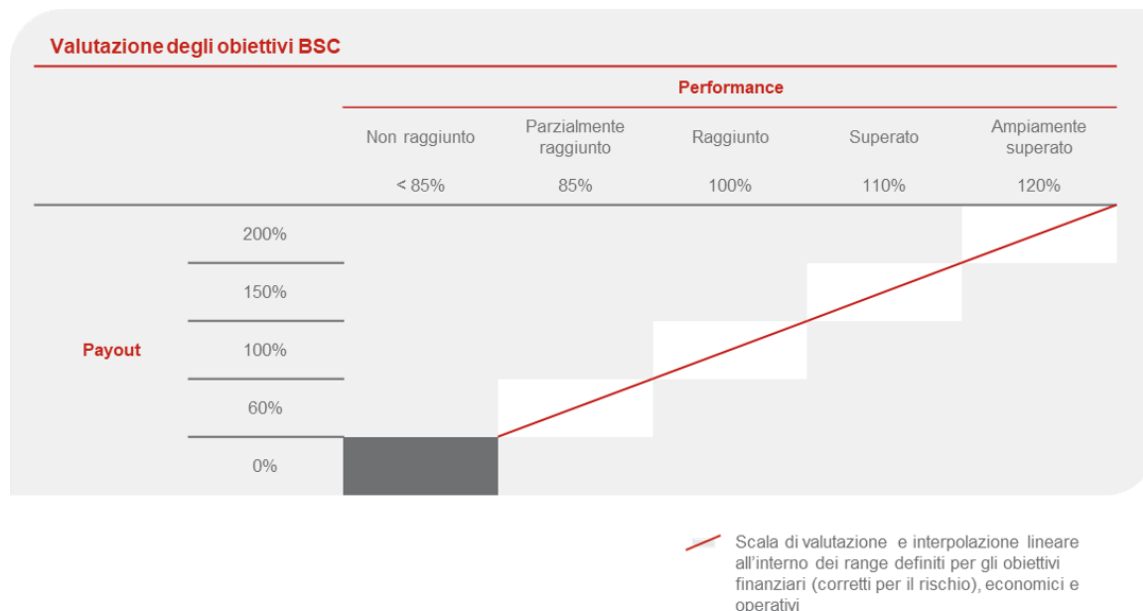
Valutazione degli obiettivi BSC

Performance

| | Non raggiunto | Parzialmente raggiunto | Raggiunto | Superato | Ampiamente superato |
|---|---|---|---|---|---|
| | < 85% | 85% | 100% | 110% | 120% |

Payout

200%

150%

100%

60%

0%

Scala di valutazione e interpolazione lineare all'interno dei range definiti per gli obiettivi finanziari (corretti per il rischio), economici e operativi